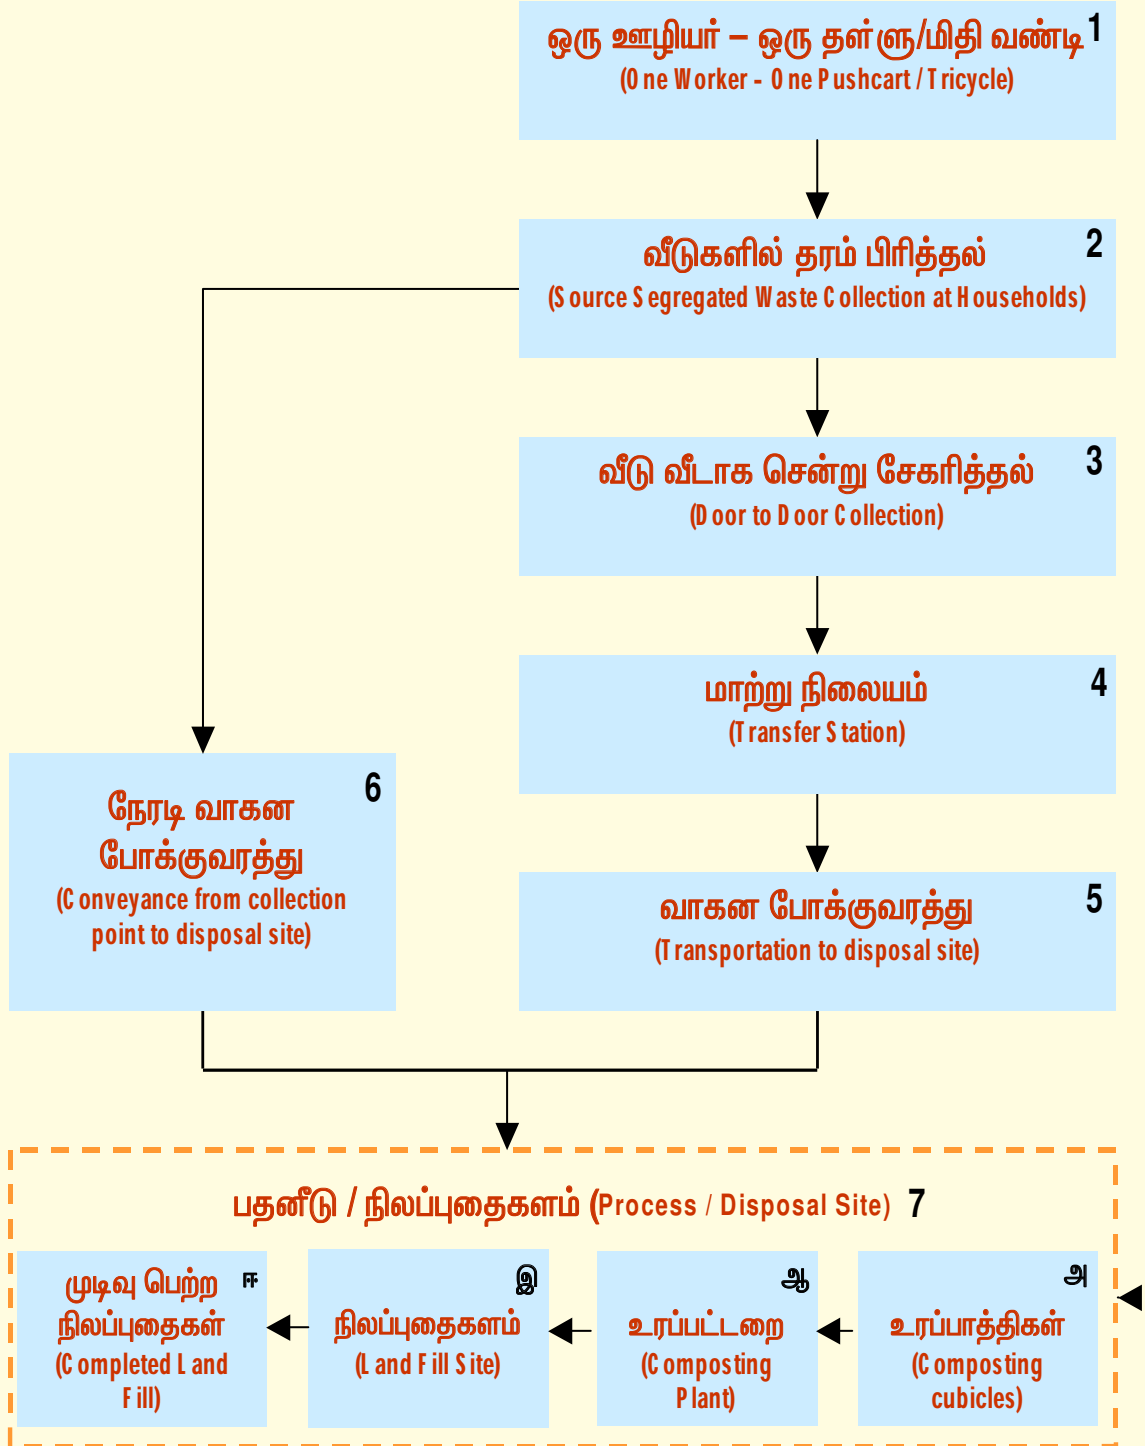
ஒரு ஊழியர் – ஒரு தள்ளு/மிதி வண்டி 1
(One Worker - One Pushcart / Tricycle)

வீடுகளில் தரம் பிரித்தல் 2
(Source Segregated Waste Collection at Households)

வீடு வீடாக சென்று சேகரித்தல் 3
(Door to Door Collection)

மாற்று நிலையம் 4
(Transfer Station)

நேரடி வாகன போக்குவரத்து 6
(Conveyance from collection point to disposal site)

வாகன போக்குவரத்து 5
(Transportation to disposal site)

பதனீடு / நிலப்புதைகளம் (Process / Disposal Site) 7

முடிவு பெற்ற நிலப்புதைகள் ஈ
(Completed Land Fill)

நிலப்புதைகளம் இ
(Land Fill Site)

உரப்பட்டறை ஆ
(Composting Plant)

உரப்பாத்திகள் அ
(Composting cubicles)